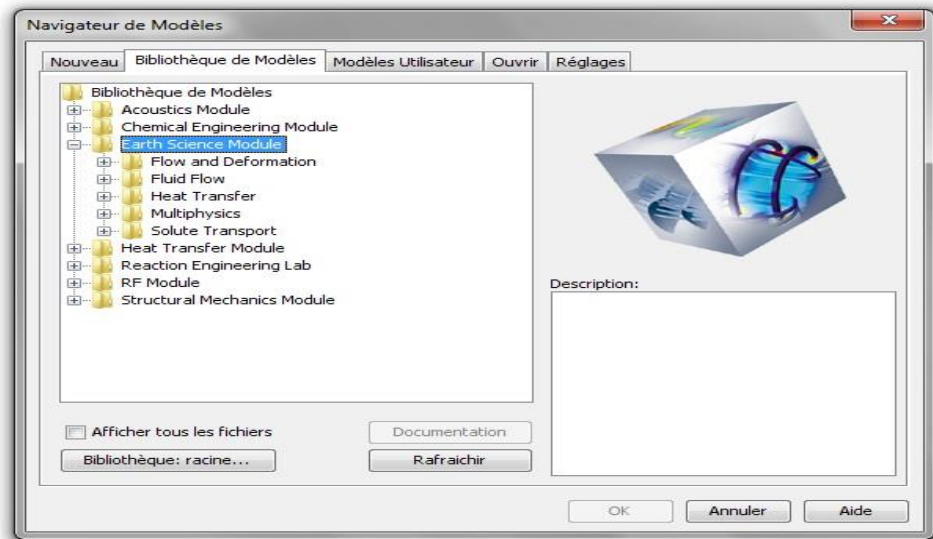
Navigateur de Modèles

Nouveau | Bibliothèque de Modèles | Modèles Utilisateur | Ouvrir | Réglages

Bibliothèque de Modèles
Acoustics Module
Chemical Engineering Module
Earth Science Module
Flow and Deformation
Fluid Flow
Heat Transfer
Multiphysics
Solute Transport
Heat Transfer Module
Reaction Engineering Lab
RF Module
Structural Mechanics Module

Description:

Afficher tous les fichiers
Documentation
Bibliothèque: racine...
Rafraichir

OK
Annuler
Aide